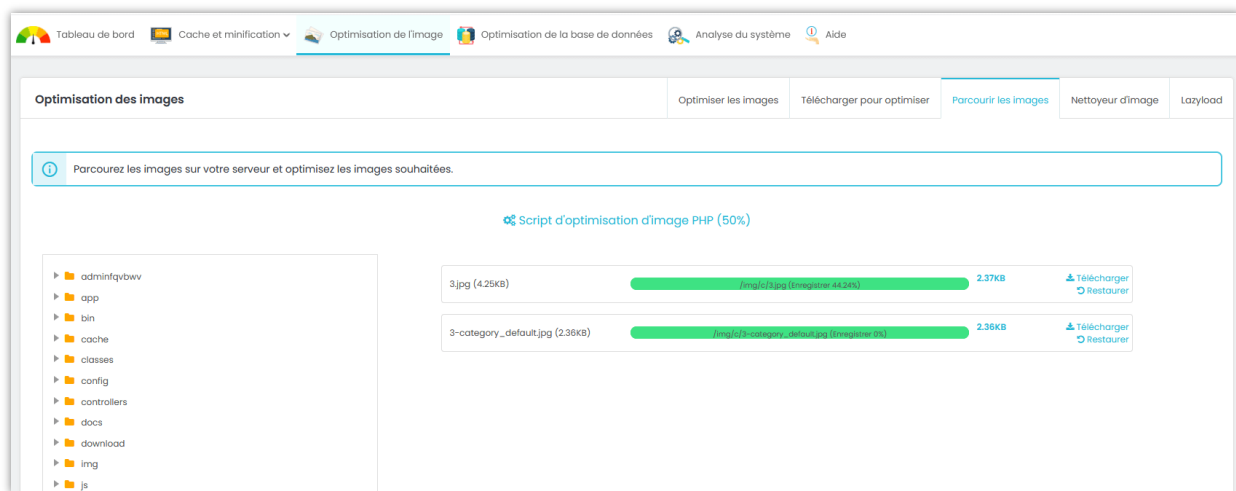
Tableau de bord Cache et minification Optimisation de l'image Optimisation de la base de données Analyse du système Aide

Optimisation des images

Optimiser les images Télécharger pour optimiser Parcourir les images Nettoyeur d'image Lazyload

Parcourez les images sur votre serveur et optimisez les images souhaitées.

Script d'optimisation d'image PHP (50%)

adminfqvbwv
app
bin
cache
classes
config
controllers
docs
download
img
js

3.jpg (4.25KB) /img/c/3.jpg (Enregistrer 44.24%) 2.37KB Télécharger Restaurer

3-category_default.jpg (2.36KB) /img/c/3-category_default.jpg (Enregistrer 0%) 2.36KB Télécharger Restaurer